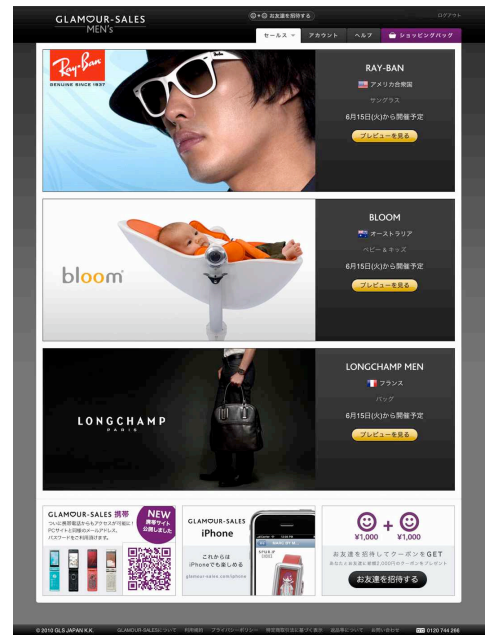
GLAMOUR-SALES MEN's

お友達を招待する

ログアウト

セールス　アカウント　ヘルプ　ショッピングバッグ

Ray-Ban GENUINE SINCE 1937

RAY-BAN

アメリカ合衆国

サングラス

6月15日(火)から開催予定

プレビューを見る

bloom

BLOOM

オーストラリア

ベビー＆キッズ

6月15日(火)から開催予定

プレビューを見る

LONGCHAMP PARIS

LONGCHAMP MEN

フランス

バッグ

6月15日(火)から開催予定

プレビューを見る

GLAMOUR-SALES 携帯

NEW 携帯サイト公開しました

ついに携帯電話からもアクセスが可能に！PCサイトと同様のメールアドレス、パスワードをご利用頂けます。

GLAMOUR-SALES iPhone

これからは iPhoneでも楽しめる

glamour-sales.com/iphone

¥1,000 + ¥1,000

お友達を招待してクーポンをGET

お友達を招待する

© 2010 GLS JAPAN K.K.　GLAMOUR-SALESについて　利用規約　プライバシーポリシー　特定商取引法に基づく表示　返品等について　お問い合わせ　0120 744 266